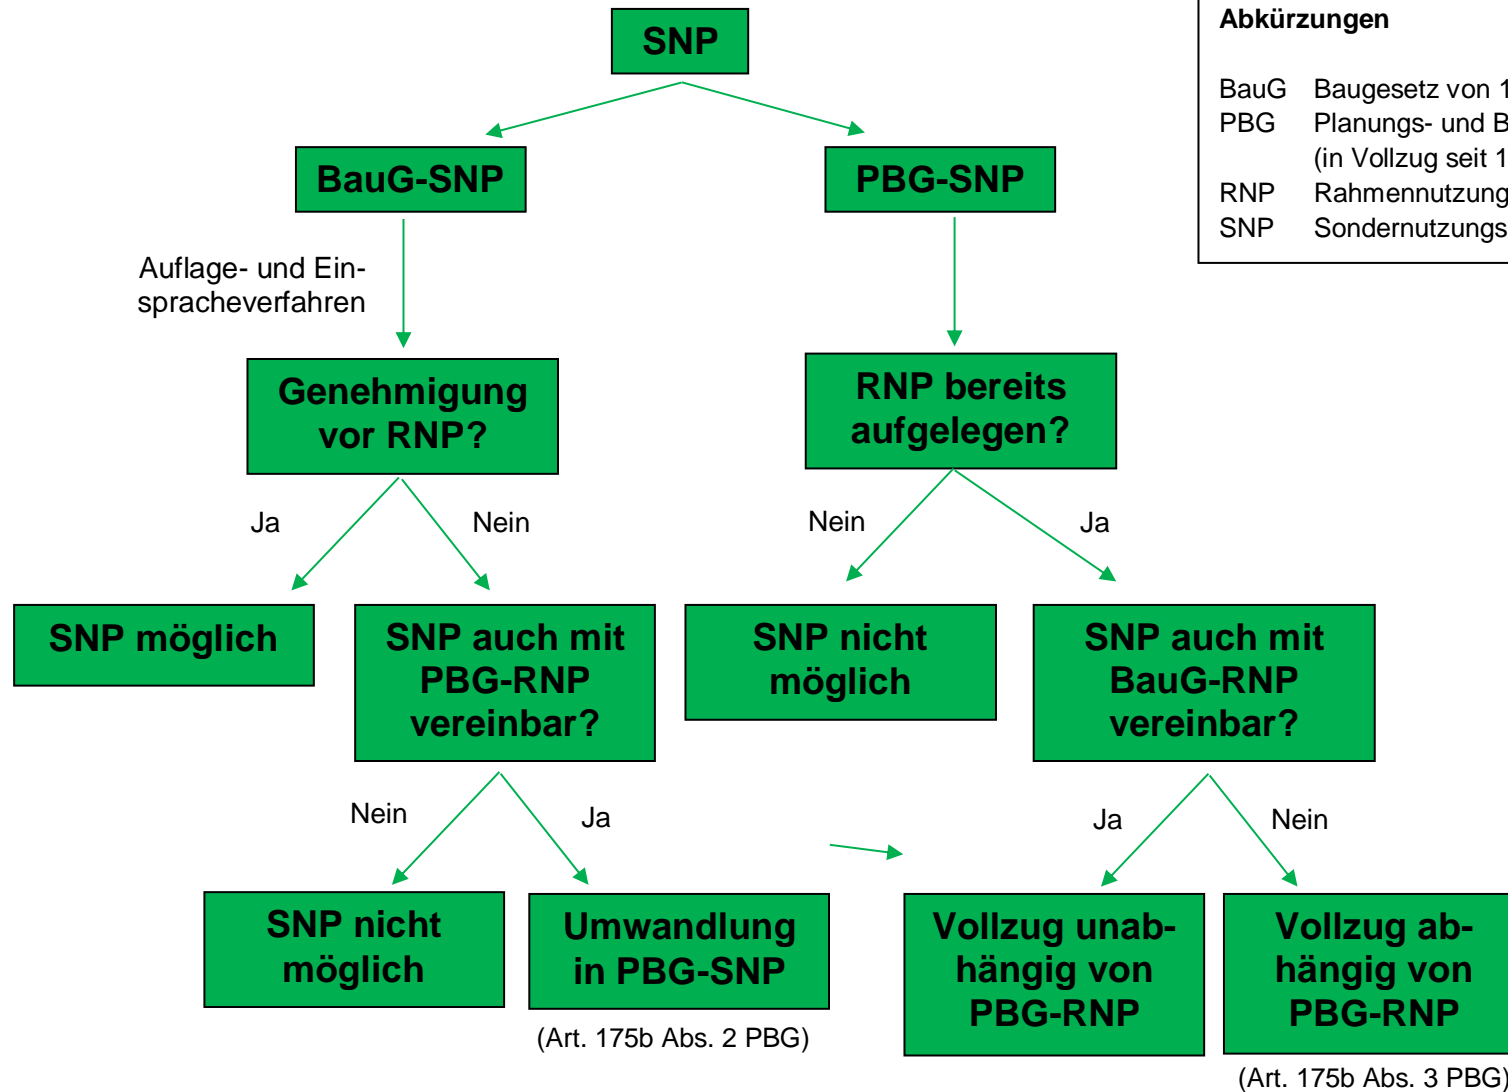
SNP

BauG-SNP

PBG-SNP

Auflage- und Einspracheverfahren

Genehmigung vor RNP?

RNP bereits aufgelegen?

Ja

Nein

Nein

Ja

SNP möglich

SNP auch mit PBG-RNP vereinbar?

SNP nicht möglich

SNP auch mit BauG-RNP vereinbar?

Nein

Ja

Ja

Nein

SNP nicht möglich

Umwandlung in PBG-SNP

(Art. 175b Abs. 2 PBG)

Vollzug unabhängig von PBG-RNP

Vollzug abhängig von PBG-RNP

(Art. 175b Abs. 3 PBG)

Abkürzungen

BauG Baugesetz von 1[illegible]
PBG Planungs- und B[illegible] (in Vollzug seit 1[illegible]
RNP Rahmennutzung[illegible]
SNP Sondernutzungs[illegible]